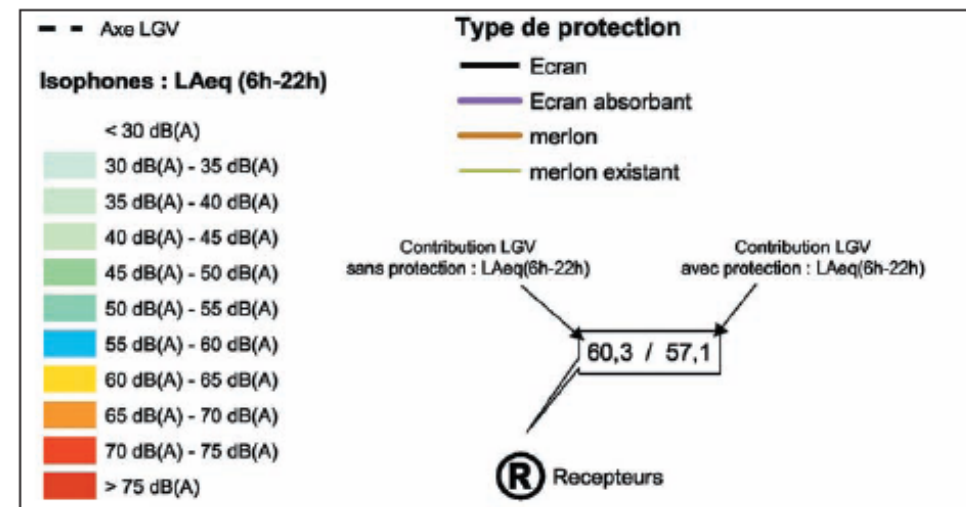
Axe LGV

Isophones : LAeq (6h-22h)

< 30 dB(A)
30 dB(A) - 35 dB(A)
35 dB(A) - 40 dB(A)
40 dB(A) - 45 dB(A)
45 dB(A) - 50 dB(A)
50 dB(A) - 55 dB(A)
55 dB(A) - 60 dB(A)
60 dB(A) - 65 dB(A)
65 dB(A) - 70 dB(A)
70 dB(A) - 75 dB(A)
> 75 dB(A)

Type de protection

Ecran
Ecran absorbant
merlon
merlon existant

Contribution LGV sans protection : LAeq(6h-22h)

Contribution LGV avec protection : LAeq(6h-22h)

60,3 / 57,1

R Recepteurs